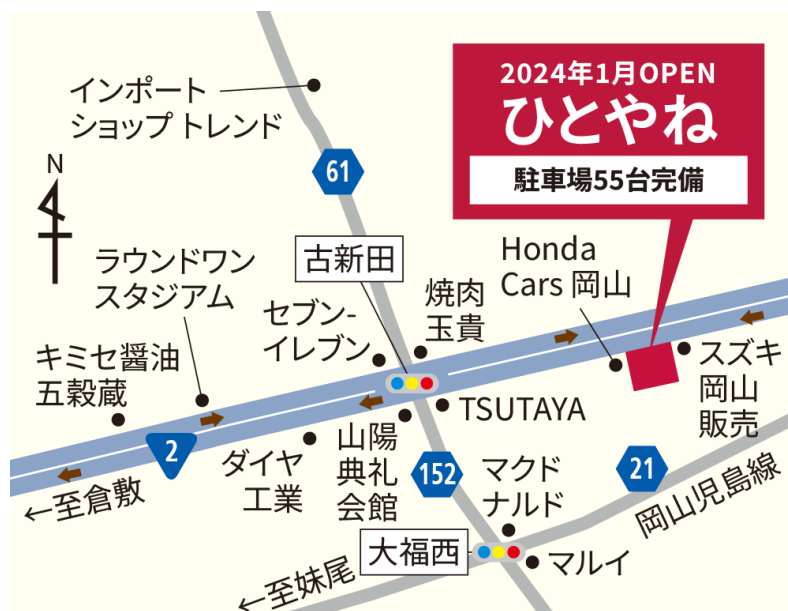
2024年1月OPEN
ひとやね
駐車場55台完備

N

インポート
ショップ トレンド

61

古新田

ラウンドワン
スタジアム

セブン-
イレブン

焼肉
玉貴

Honda
Cars 岡山

スズキ
岡山
販売

キミセ醤油
五穀蔵

2

TSUTAYA

山陽
典礼
会館

ダイヤ
工業

152

マクド
ナルド

21

岡山児島線

←至倉敷

大福西

マルイ

←至妹尾